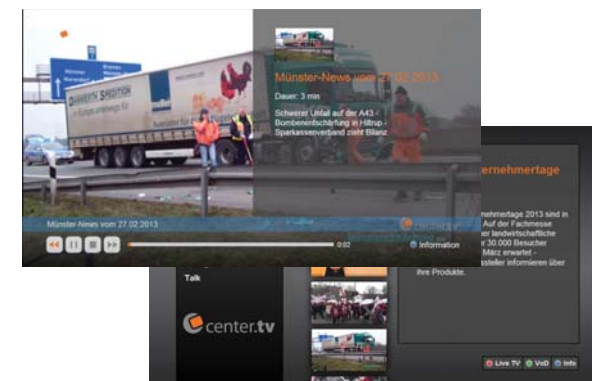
Münster-News vom 27.02.2013

Dauer: 3 min

Schwerer Unfall auf der A43 - Bombenentschärfung in Hiltrup - Sparkassenverband zieht Bilanz

Münster-News vom 27.02.2013

0:02

Information

center.tv

ernehmertage

ehmertage 2013 sind in Auf der Fachmesse landwirtschaftliche r 30.000 Besucher März erwartet - steller informieren über ihre Produkte.

Talk

center.tv

Live TV

VoD

Info